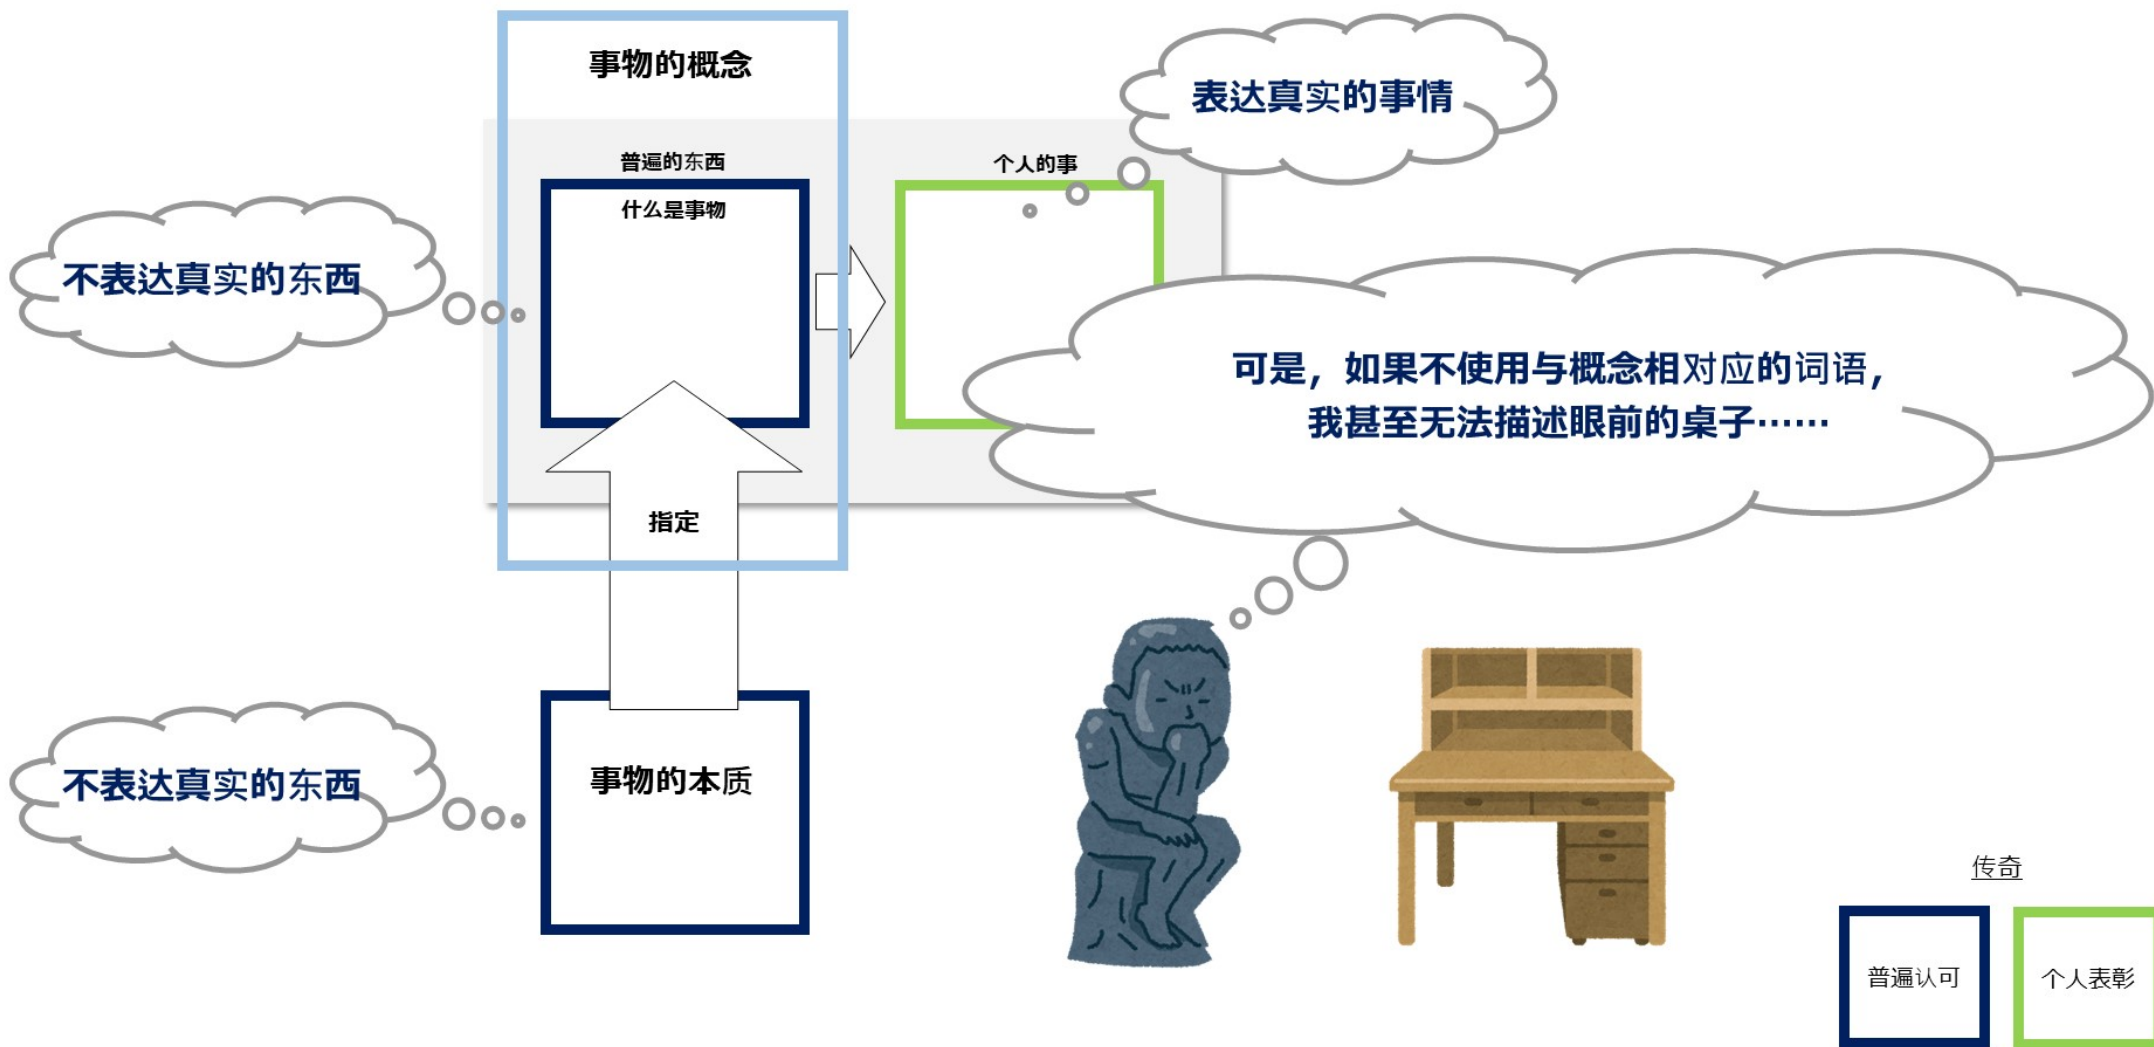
事物的概念

表达真实的事情

普遍的东西

个人的事

什么是事物

不表达真实的东西

可是，如果不使用与概念相对应的词语，我甚至无法描述眼前的桌子……

指定

不表达真实的东西

事物的本质

传奇

普遍认可

个人表彰